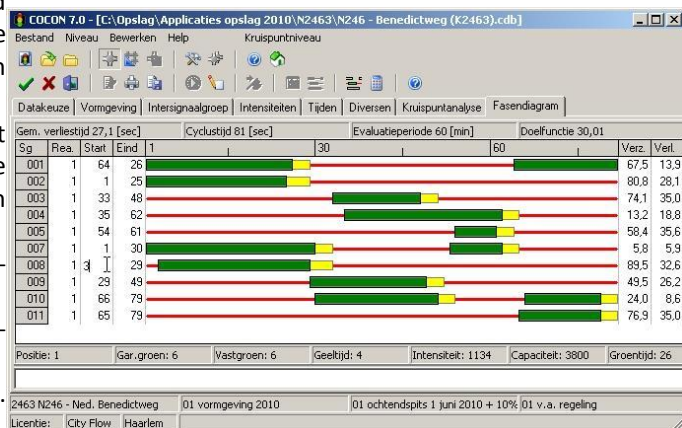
COCON 7.0 - [C:\Opslag\Applicaties opslag 2010\N2463\N246 - Benedictweg (K2463).cdb]

Bestand Niveau Bewerken Help Kruispuntniveau

Datakeuze | Vormgeving | Intersignaalgroep | Intensiteiten | Tijden | Diversen | Kruispuntanalyse | Fasendiagram

Gem. verliestijd 27,1 [sec] | Cyclustijd 81 [sec] | Evaluatieperiode 60 [min] | Doelfunctie 30,01

| Sg | Rea. | Start | Eind | 1 | 30 | 60 | Verz. | Verl. |
|---|---|---|---|---|---|---|---|---|
| 001 | 1 | 64 | 26 | | | | 67,5 | 13,9 |
| 002 | 1 | 1 | 25 | | | | 80,8 | 28,1 |
| 003 | 1 | 33 | 48 | | | | 74,1 | 35,0 |
| 004 | 1 | 35 | 62 | | | | 13,2 | 18,8 |
| 005 | 1 | 54 | 61 | | | | 58,4 | 35,6 |
| 007 | 1 | 1 | 30 | | | | 5,8 | 5,9 |
| 008 | 1 | 3 | 29 | | | | 89,5 | 32,6 |
| 009 | 1 | 29 | 49 | | | | 49,5 | 26,2 |
| 010 | 1 | 66 | 79 | | | | 24,0 | 8,6 |
| 011 | 1 | 65 | 79 | | | | 76,9 | 35,0 |

Positie: 1 | Gar.groen: 6 | Vastgroen: 6 | Geeltijd: 4 | Intensiteit: 1134 | Capaciteit: 3800 | Groentijd: 26

2463 N246 - Ned. Benedictweg | 01 vormgeving 2010 | 01 ochtendspits 1 juni 2010 + 10% | 01 v.a. regeling

Licentie: | City Flow | Haarlem